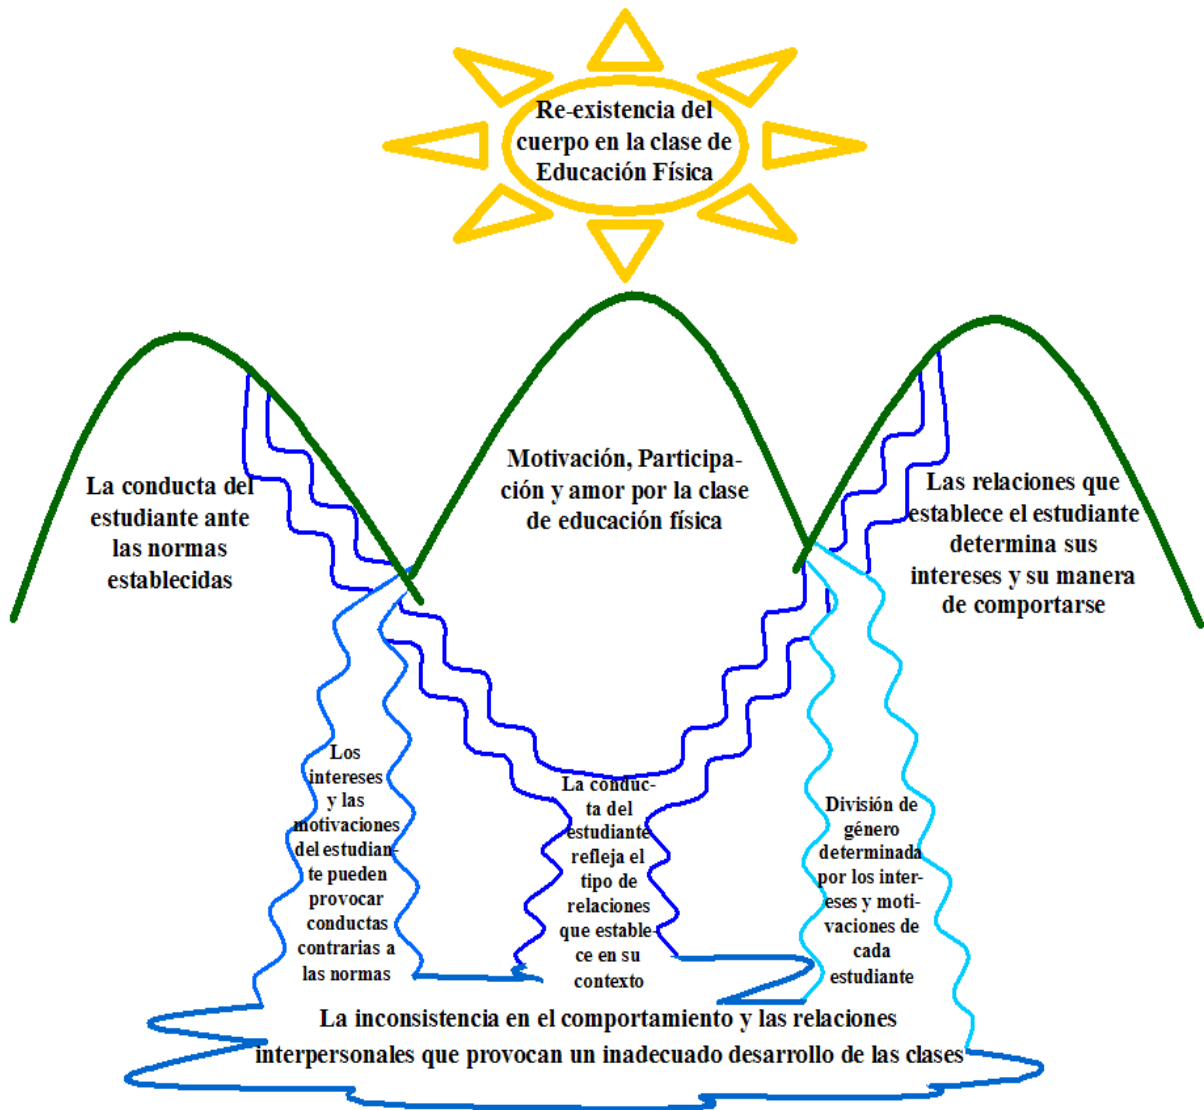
Re-existencia del cuerpo en la clase de Educación Física

La conducta del estudiante ante las normas establecidas

Motivación, Participación y amor por la clase de educación física

Las relaciones que establece el estudiante determina sus intereses y su manera de comportarse

Los intereses y las motivaciones del estudiante pueden provocar conductas contrarias a las normas

La conducta del estudiante refleja el tipo de relaciones que establece en su contexto

División de género determinada por los intereses y motivaciones de cada estudiante

La inconsistencia en el comportamiento y las relaciones interpersonales que provocan un inadecuado desarrollo de las clases